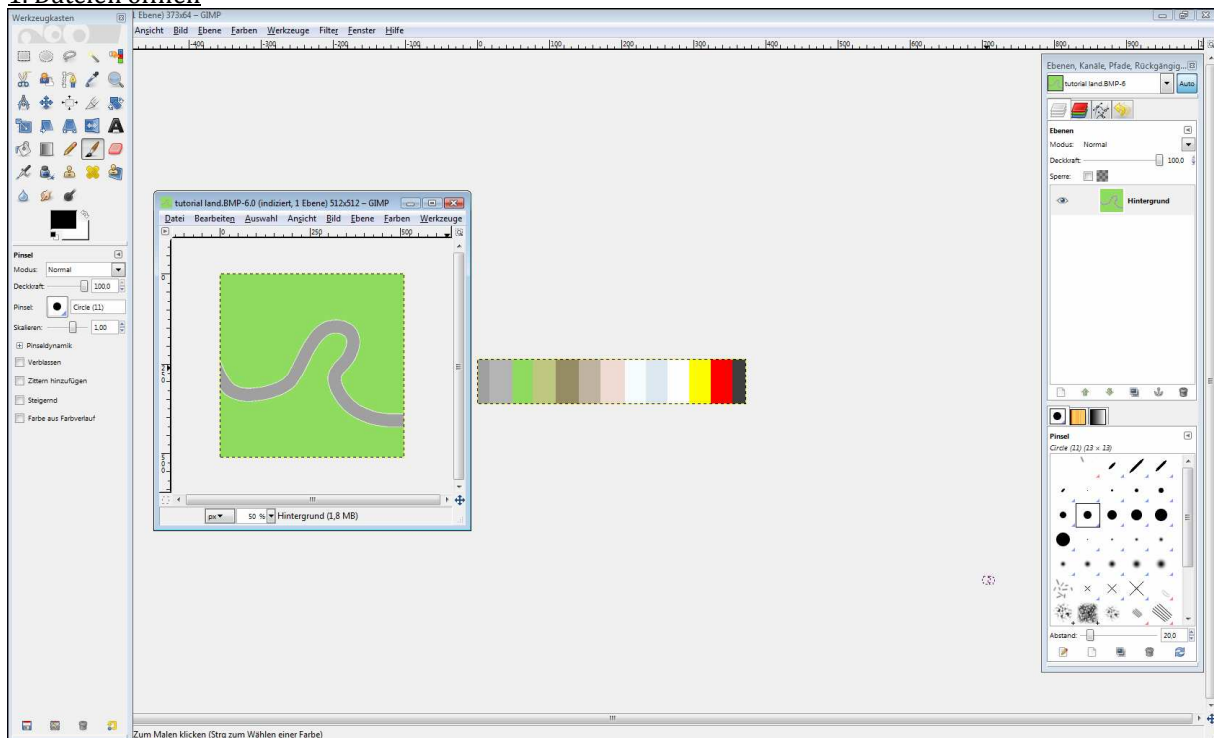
1. Dateien öffnen

Werkzeugkasten

l Ebene) 373x64 – GIMP

Ansicht Bild Ebene Farben Werkzeuge Filter Fenster Hilfe

-400 -300 -200 -100 0 100 200 300 400 500 600 700 800 900

Pinsel
Modus: Normal
Deckkraft: 100,0
Pinsel: Circle (11)
Skalieren: 1,00
Pinseldynamik
Verblassen
Zittern hinzufügen
Steigernd
Farbe aus Farbverlauf

tutorial land.BMP-6.0 (indiziert, 1 Ebene) 512x512 – GIMP
Datei Bearbeiten Auswahl Ansicht Bild Ebene Farben Werkzeuge
0 250 500
px 50 % Hintergrund (1,8 MB)

Ebenen, Kanäle, Pfade, Rückgängig...
tutorial land.BMP-6
Auto
Ebenen
Modus: Normal
Deckkraft: 100,0
Sperre:
Hintergrund

Pinsel
Circle (11) (13 × 13)
Abstand: 20,0

Zum Malen klicken (Strg zum Wählen einer Farbe)